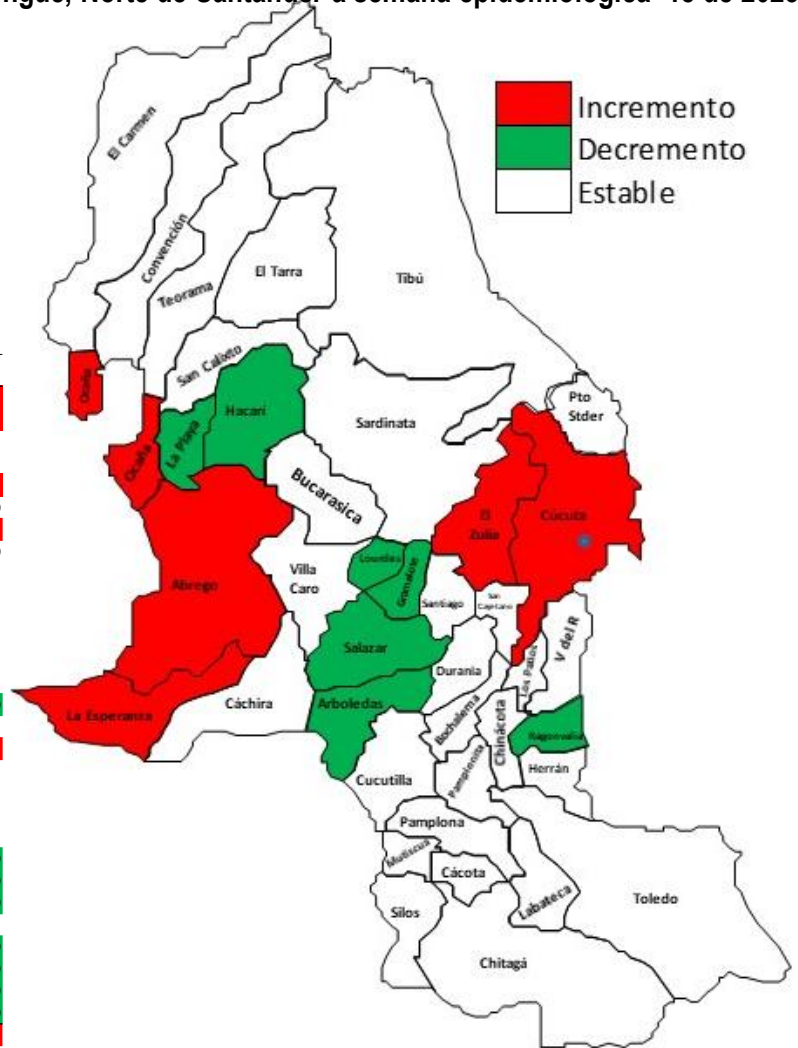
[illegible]ngue, Norte de Santander a semana epidemiológica 46 de 202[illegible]

Incremento
Decremento
Estable

El Carmen
Convención
Teorama
El Tarra
Tibú
San Calixto
Ocaña
Ocaña
La Playa
Hacarí
Sardinata
Pto Stder
Bucarasica
El Zulia
Cúcuta
Abrego
Villa Caro
Lourdes
Gramalote
Santiago
San Cayetano
Salazar
Durania
V del R
Los Patios
La Esperanza
Cáchira
Arboledas
Bochalema
Chinácota
Ragonvalia
Herrán
Cucutilla
Pamplonita
Pamplona
Mutiscua
Cácota
Labateca
Toledo
Silos
Chitagá